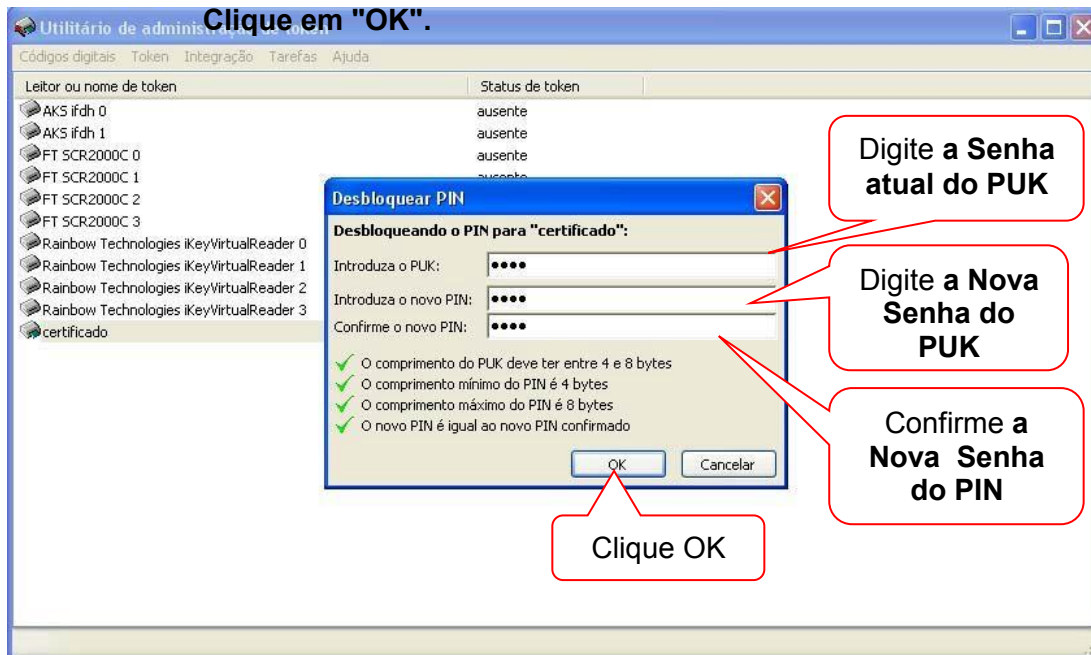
Utilitário de administ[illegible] Clique em "OK".

Códigos digitais Token Integração Tarefas Ajuda

| Leitor ou nome de token | Status de token |
|---|---|
| AKS ifdh 0 | ausente |
| AKS ifdh 1 | ausente |
| FT SCR2000C 0 | ausente |
| FT SCR2000C 1 | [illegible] |
| FT SCR2000C 2 | |
| FT SCR2000C 3 | |
| Rainbow Technologies iKeyVirtualReader 0 | |
| Rainbow Technologies iKeyVirtualReader 1 | |
| Rainbow Technologies iKeyVirtualReader 2 | |
| Rainbow Technologies iKeyVirtualReader 3 | |
| certificado | |

Desbloquear PIN

Desbloqueando o PIN para "certificado":

Introduza o PUK: ••••

Introduza o novo PIN: ••••

Confirme o novo PIN: ••••

O comprimento do PUK deve ter entre 4 e 8 bytes
O comprimento mínimo do PIN é 4 bytes
O comprimento máximo do PIN é 8 bytes
O novo PIN é igual ao novo PIN confirmado

OK Cancelar

Digite a Senha atual do PUK

Digite a Nova Senha do PUK

Confirme a Nova Senha do PIN

Clique OK